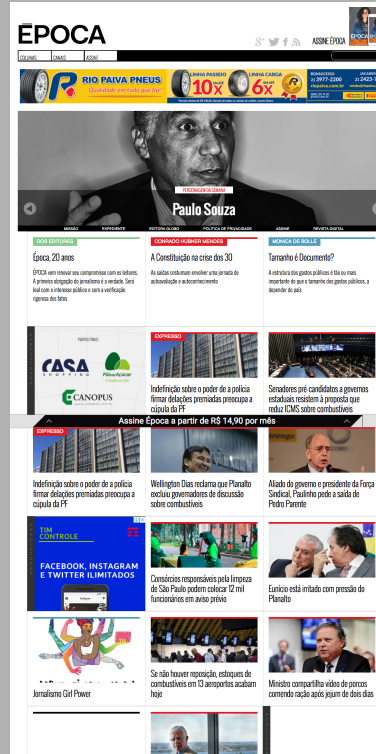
ÉPOCA

COLUNAS | CANAIS | ASSINE

ASSINE ÉPOCA

RIO PAIVA PNEUS
Qualidade em tudo que faz

LINHA PASSEIO 10x
LINHA CARGA 6x

PERSONAGEM DA SEMANA
Paulo Souza

MISSÃO | EXPEDIENTE | EDITORA GLOBO | POLÍTICA DE PRIVACIDADE | ASSINE | REVISTA DIGITAL

DOS EDITORES
Época, 20 anos
ÉPOCA vem renovar seu compromisso com os leitores. A primeira obrigação do jornalismo é a verdade. Seu leal com o interesse público e com a verificação rigorosa dos fatos

CONRADO HUBNER MENDES
A Constituição na crise dos 30
As saídas costumam envolver uma jornada de autoavaliação e autoconhecimento

MONICA DE BOLLE
Tamanho é Documento?
A estrutura dos gastos públicos é tão ou mais importante do que o tamanho dos gastos públicos, a depender do país

PARCEIROS
CASA SHOPPING
Pão de Açúcar
CANOPUS

EXPRESSO
Indefinição sobre o poder de a polícia firmar delações premiadas preocupa a cúpula da PF

Senadores pré-candidatos a governos estaduais resistem à proposta que reduz ICMS sobre combustíveis

Assine Época a partir de R$ 14,90 por mês

EXPRESSO
Indefinição sobre o poder de a polícia firmar delações premiadas preocupa a cúpula da PF

Wellington Dias reclama que Planalto excluiu governadores de discussão sobre combustíveis

Aliado do governo e presidente da Força Sindical, Paulinho pede a saída de Pedro Parente

TIM CONTROLE
FACEBOOK, INSTAGRAM E TWITTER ILIMITADOS

Consórcios responsáveis pela limpeza de São Paulo podem colocar 12 mil funcionários em aviso prévio

Eunício está irritado com pressão do Planalto

Jornalismo Girl Power

Se não houver reposição, estoques de combustíveis em 13 aeroportos acabam hoje

Ministro compartilha vídeo de porcos comendo ração após jejum de dois dias